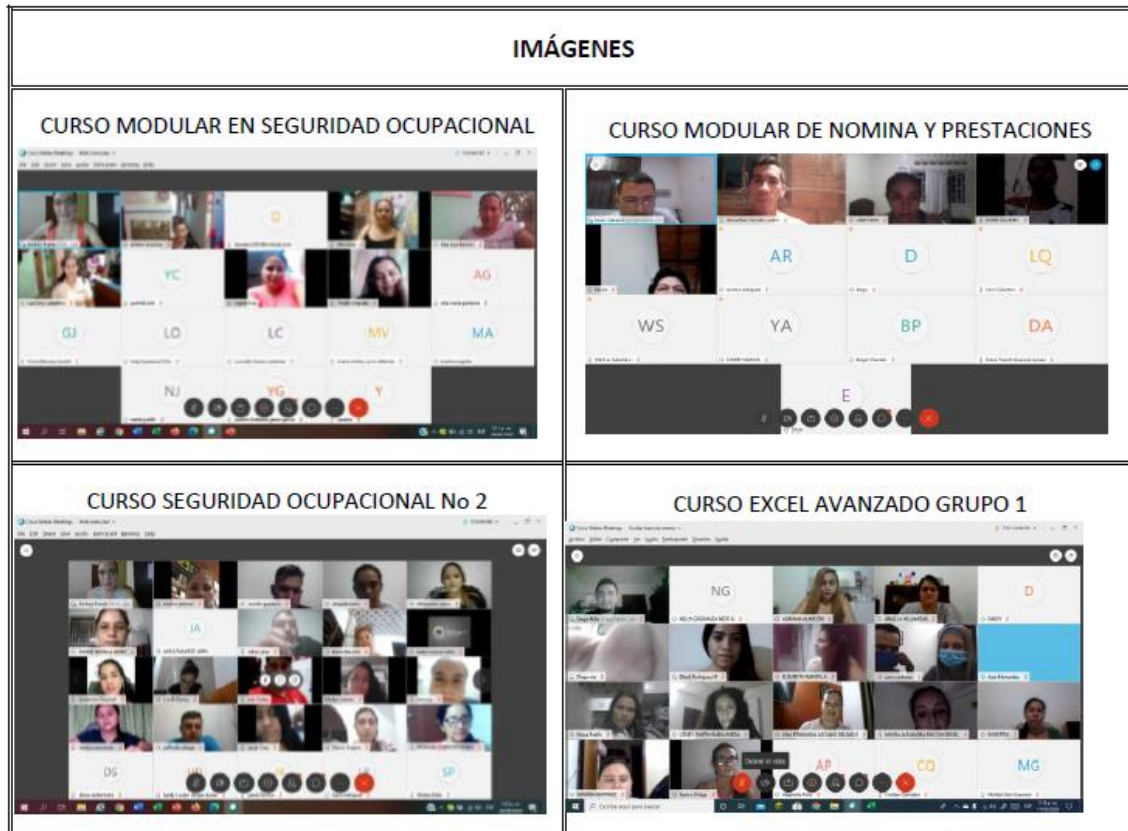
IMÁGENES

| CURSO MODULAR EN SEGURIDAD OCUPACIONAL | CURSO MODULAR DE NOMINA Y PRESTACIONES |
|---|---|
| D YC AG GJ LO LC MV MA NJ YG Y | AR D LQ WS YA BP DA E |
| CURSO SEGURIDAD OCUPACIONAL No 2 | CURSO EXCEL AVANZADO GRUPO 1 |
| JA DS SP | NG D AP CO MG |